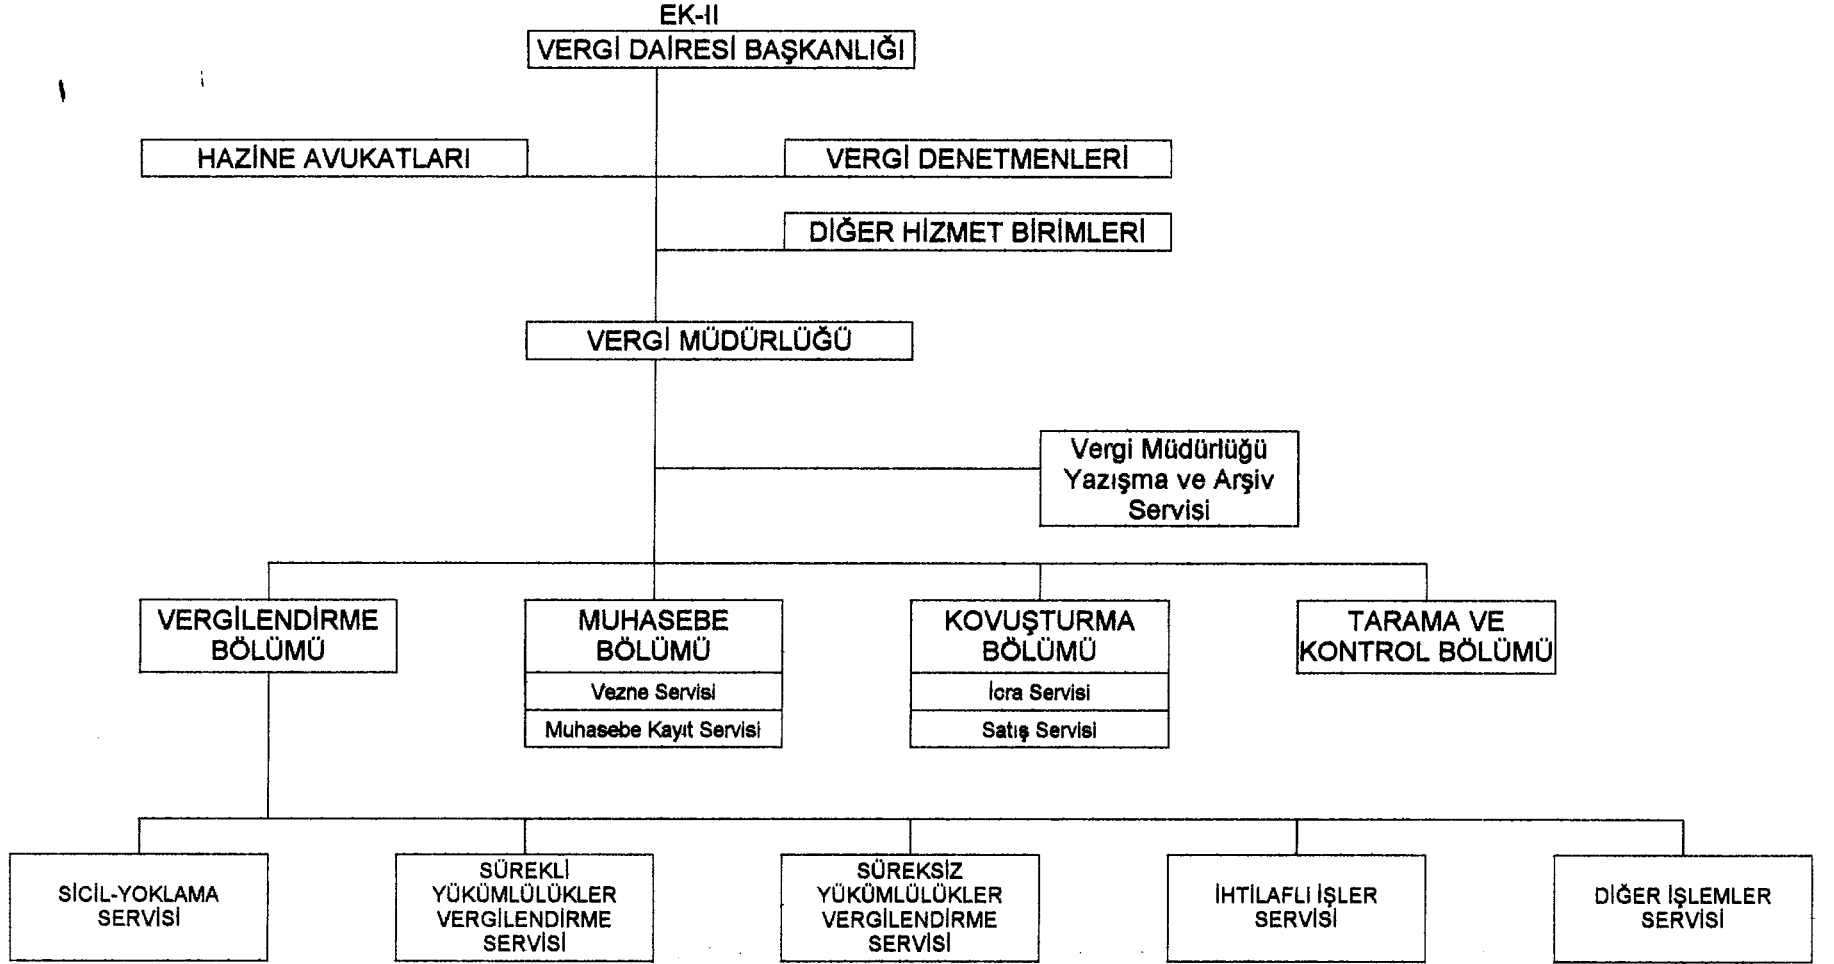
EK-II
VERGİ DAİRESİ BAŞKANLIĞI

HAZİNE AVUKATLARI

VERGİ DENETMENLERİ

DİĞER HİZMET BİRİMLERİ

VERGİ MÜDÜRLÜĞÜ

Vergi Müdürlüğü Yazışma ve Arşiv Servisi

VERGİLENDİRME BÖLÜMÜ

MUHASEBE BÖLÜMÜ
Vezne Servisi
Muhasebe Kayıt Servisi

KOVUŞTURMA BÖLÜMÜ
İcra Servisi
Satış Servisi

TARAMA VE KONTROL BÖLÜMÜ

SİCİL-YOKLAMA SERVİSİ

SÜREKLİ YÜKÜMLÜLÜKLER VERGİLENDİRME SERVİSİ

SÜREKSİZ YÜKÜMLÜLÜKLER VERGİLENDİRME SERVİSİ

İHTİLAFLI İŞLER SERVİSİ

DİĞER İŞLEMLER SERVİSİ